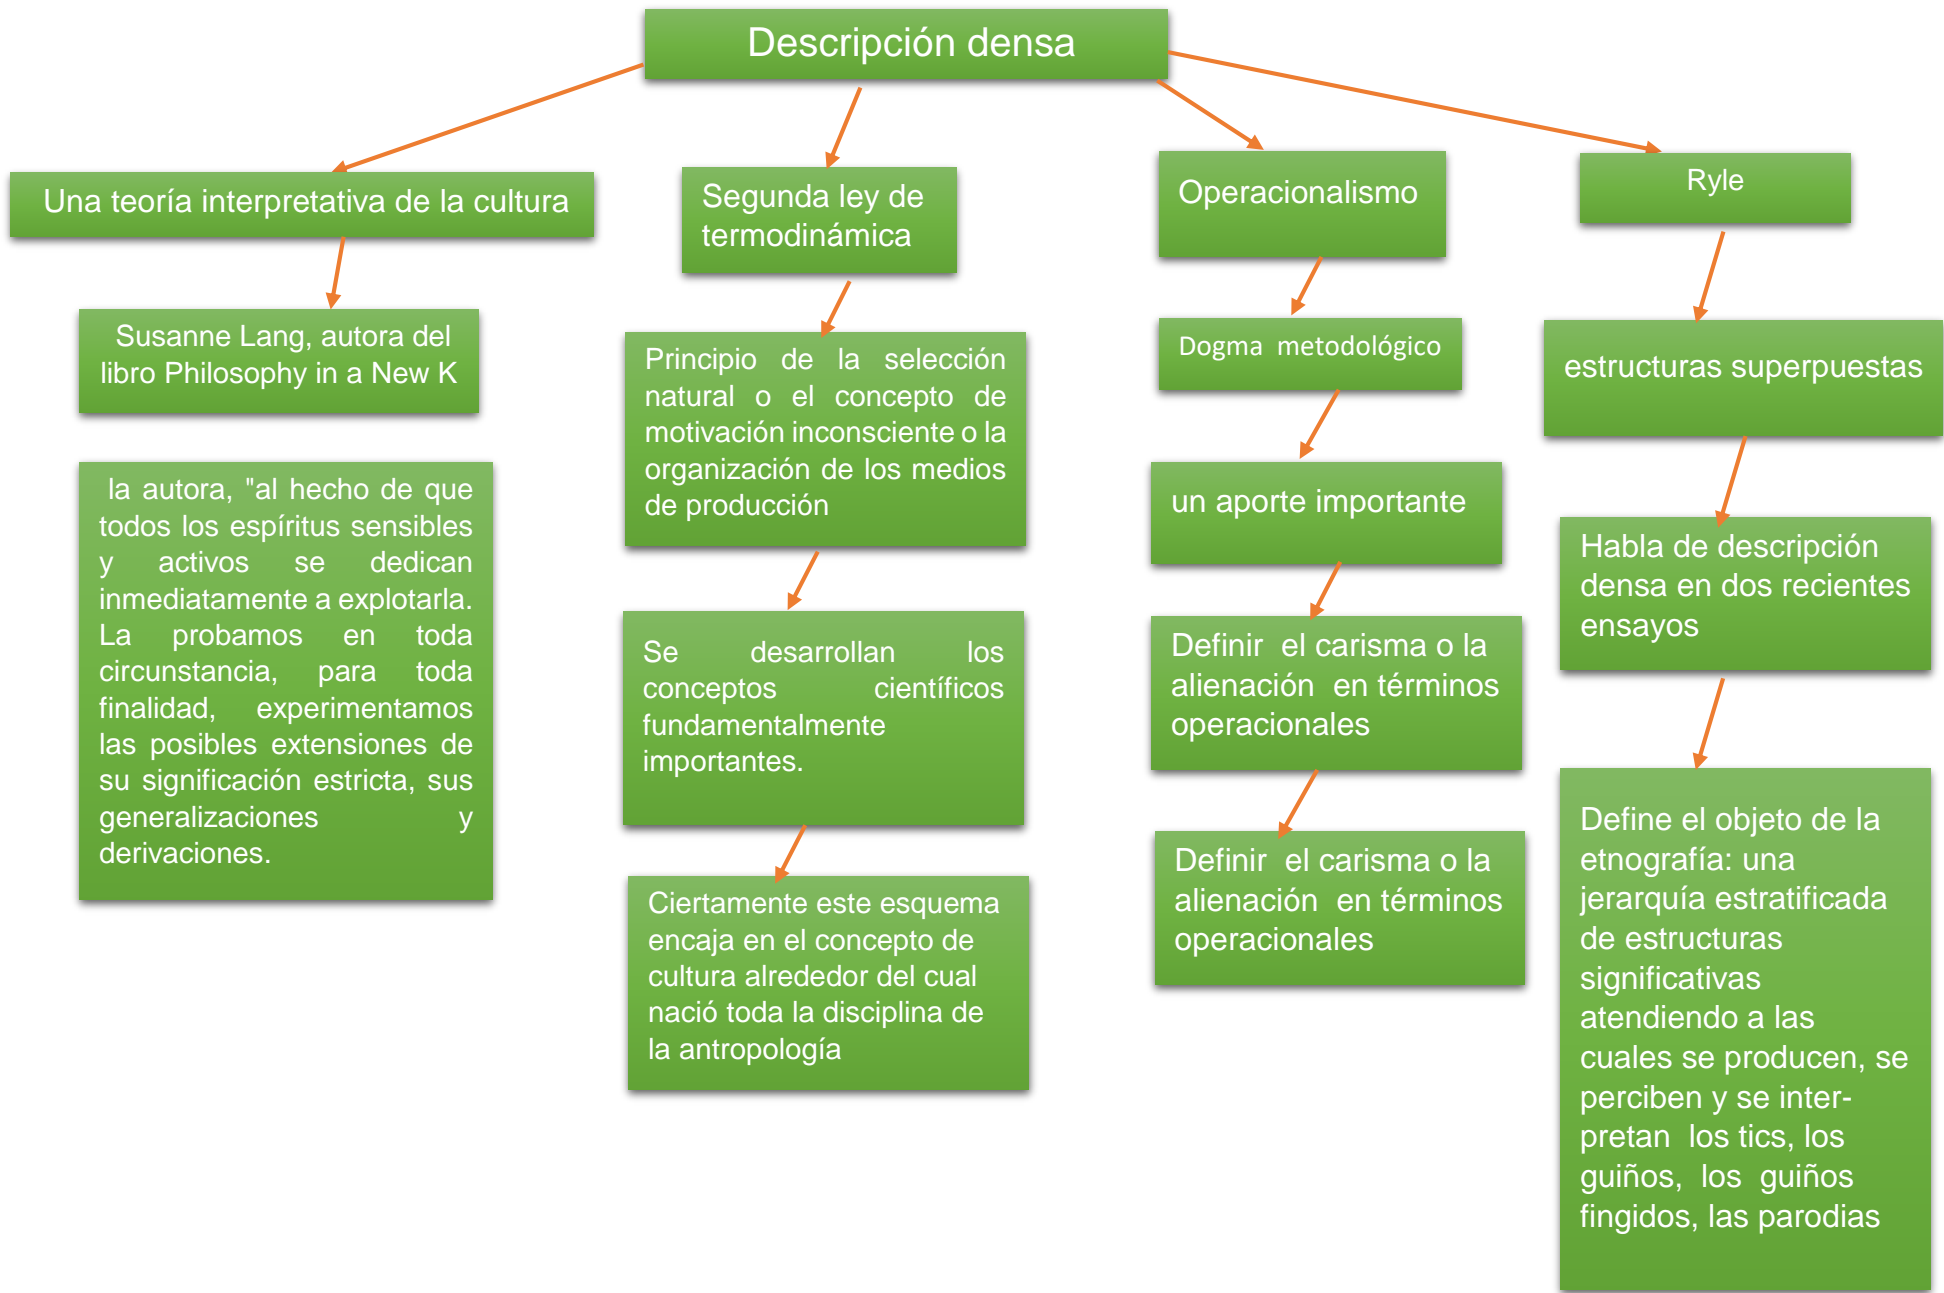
Descripción densa

Una teoría interpretativa de la cultura

Susanne Lang, autora del libro Philosophy in a New K

la autora, "al hecho de que todos los espíritus sensibles y activos se dedican inmediatamente a explotarla. La probamos en toda circunstancia, para toda finalidad, experimentamos las posibles extensiones de su significación estricta, sus generalizaciones y derivaciones.

Segunda ley de termodinámica

Principio de la selección natural o el concepto de motivación inconsciente o la organización de los medios de producción

Se desarrollan los conceptos científicos fundamentalmente importantes.

Ciertamente este esquema encaja en el concepto de cultura alrededor del cual nació toda la disciplina de la antropología

Operacionalismo

Dogma metodológico

un aporte importante

Definir el carisma o la alienación en términos operacionales

Definir el carisma o la alienación en términos operacionales

Ryle

estructuras superpuestas

Habla de descripción densa en dos recientes ensayos

Define el objeto de la etnografía: una jerarquía estratificada de estructuras significativas atendiendo a las cuales se producen, se perciben y se interpretan los tics, los guiños, los guiños fingidos, las parodias